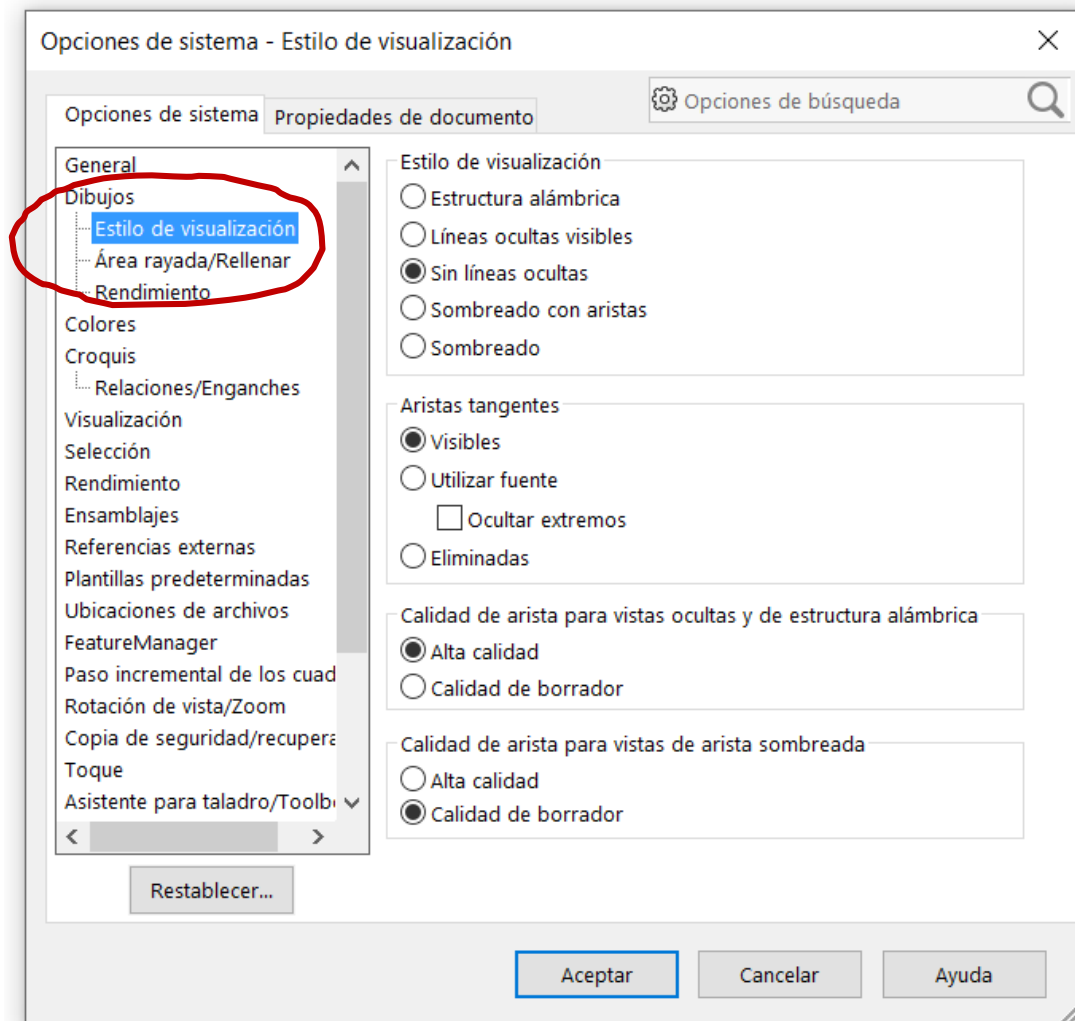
Opciones de sistema - Estilo de visualización

Opciones de sistema | Propiedades de documento

Opciones de búsqueda

General
Dibujos
Estilo de visualización
Área rayada/Rellenar
Rendimiento
Colores
Croquis
Relaciones/Enganches
Visualización
Selección
Rendimiento
Ensamblajes
Referencias externas
Plantillas predeterminadas
Ubicaciones de archivos
FeatureManager
Paso incremental de los cuad
Rotación de vista/Zoom
Copia de seguridad/recupera
Toque
Asistente para taladro/Toolb

Restablecer...

Estilo de visualización
Estructura alámbrica
Líneas ocultas visibles
Sin líneas ocultas
Sombreado con aristas
Sombreado

Aristas tangentes
Visibles
Utilizar fuente
Ocultar extremos
Eliminadas

Calidad de arista para vistas ocultas y de estructura alámbrica
Alta calidad
Calidad de borrador

Calidad de arista para vistas de arista sombreada
Alta calidad
Calidad de borrador

Aceptar
Cancelar
Ayuda